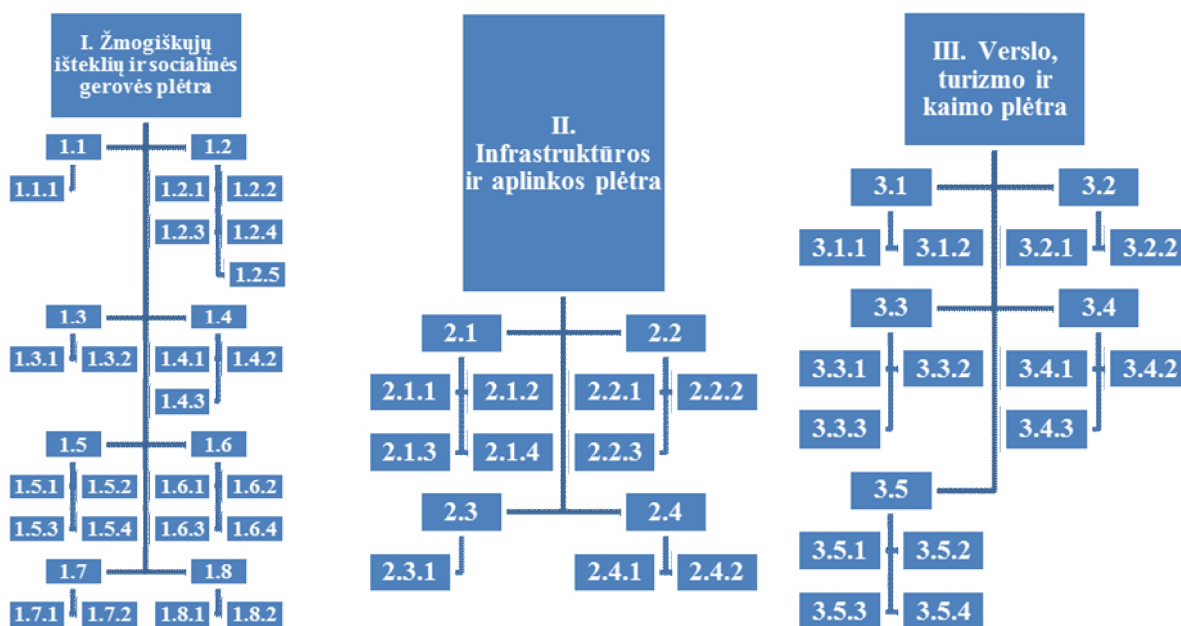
I. Žmogiškųjų išteklių ir socialinės gerovės plėtra

1.1
1.2
1.1.1
1.2.1
1.2.2
1.2.3
1.2.4
1.2.5
1.3
1.4
1.3.1
1.3.2
1.4.1
1.4.2
1.4.3
1.5
1.6
1.5.1
1.5.2
1.6.1
1.6.2
1.5.3
1.5.4
1.6.3
1.6.4
1.7
1.8
1.7.1
1.7.2
1.8.1
1.8.2

II. Infrastruktūros ir aplinkos plėtra

2.1
2.2
2.1.1
2.1.2
2.2.1
2.2.2
2.1.3
2.1.4
2.2.3
2.3
2.4
2.3.1
2.4.1
2.4.2

III. Verslo, turizmo ir kaimo plėtra

3.1
3.2
3.1.1
3.1.2
3.2.1
3.2.2
3.3
3.4
3.3.1
3.3.2
3.4.1
3.4.2
3.3.3
3.4.3
3.5
3.5.1
3.5.2
3.5.3
3.5.4